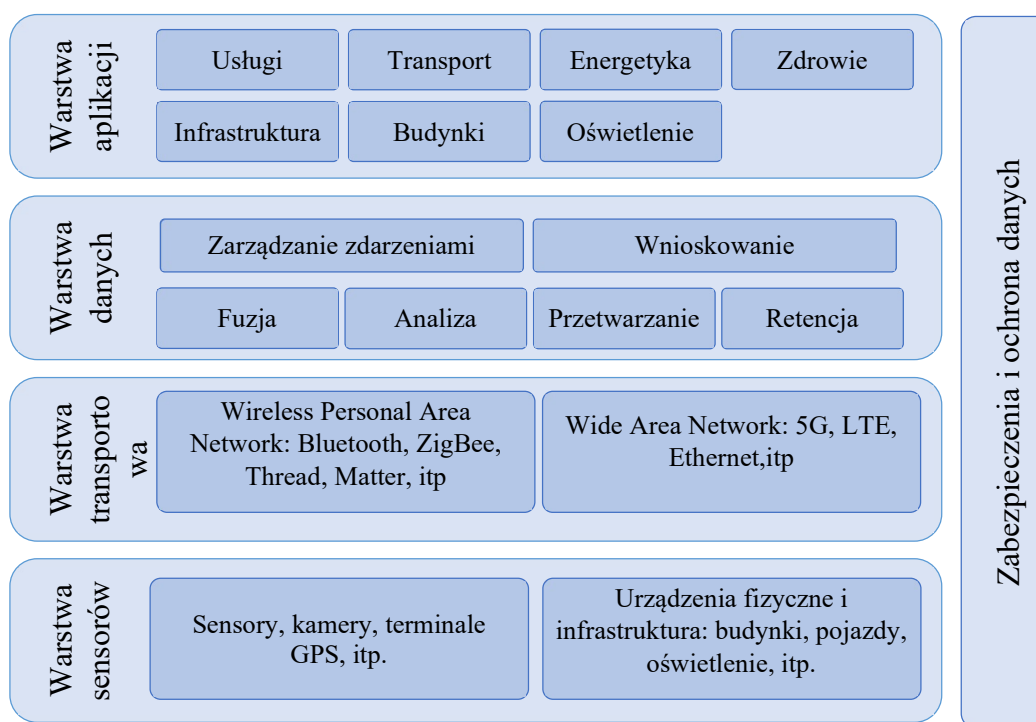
Warstwa aplikacji

Usługi

Transport

Energetyka

Zdrowie

Infrastruktura

Budynki

Oświetlenie

Warstwa danych

Zarządzanie zdarzeniami

Wnioskowanie

Fuzja

Analiza

Przetwarzanie

Retencja

Warstwa transporto wa

Wireless Personal Area Network: Bluetooth, ZigBee, Thread, Matter, itp

Wide Area Network: 5G, LTE, Ethernet,itp

Warstwa sensorów

Sensory, kamery, terminale GPS, itp.

Urządzenia fizyczne i infrastruktura: budynki, pojazdy, oświetlenie, itp.

Zabezpieczenia i ochrona danych